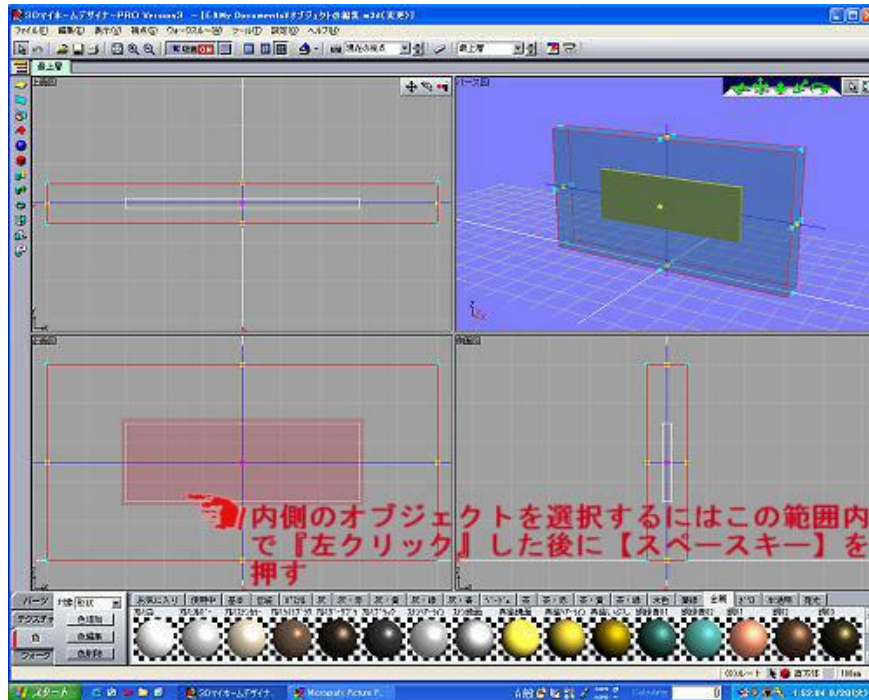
3Dマイホームデザイナー PRO Version3 - [C:¥My Documents¥オブジェクト編集.m3d(変更)]

ファイル(F) 編集(E) 表示(V) 視点(P) ウォークスルー(W) ツール(T) 設定(S) ヘルプ(H)

上面図

パース図

正面図

側面図

内側のオブジェクトを選択するにはこの範囲内で『左クリック』した後に【スペースキー】を押す

パーツ

テクスチャ

色

ウォーク

色追加

色編集

色削除

スタート

3Dマイホームデザイナ...

Microsoft Picture I...

100m

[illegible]